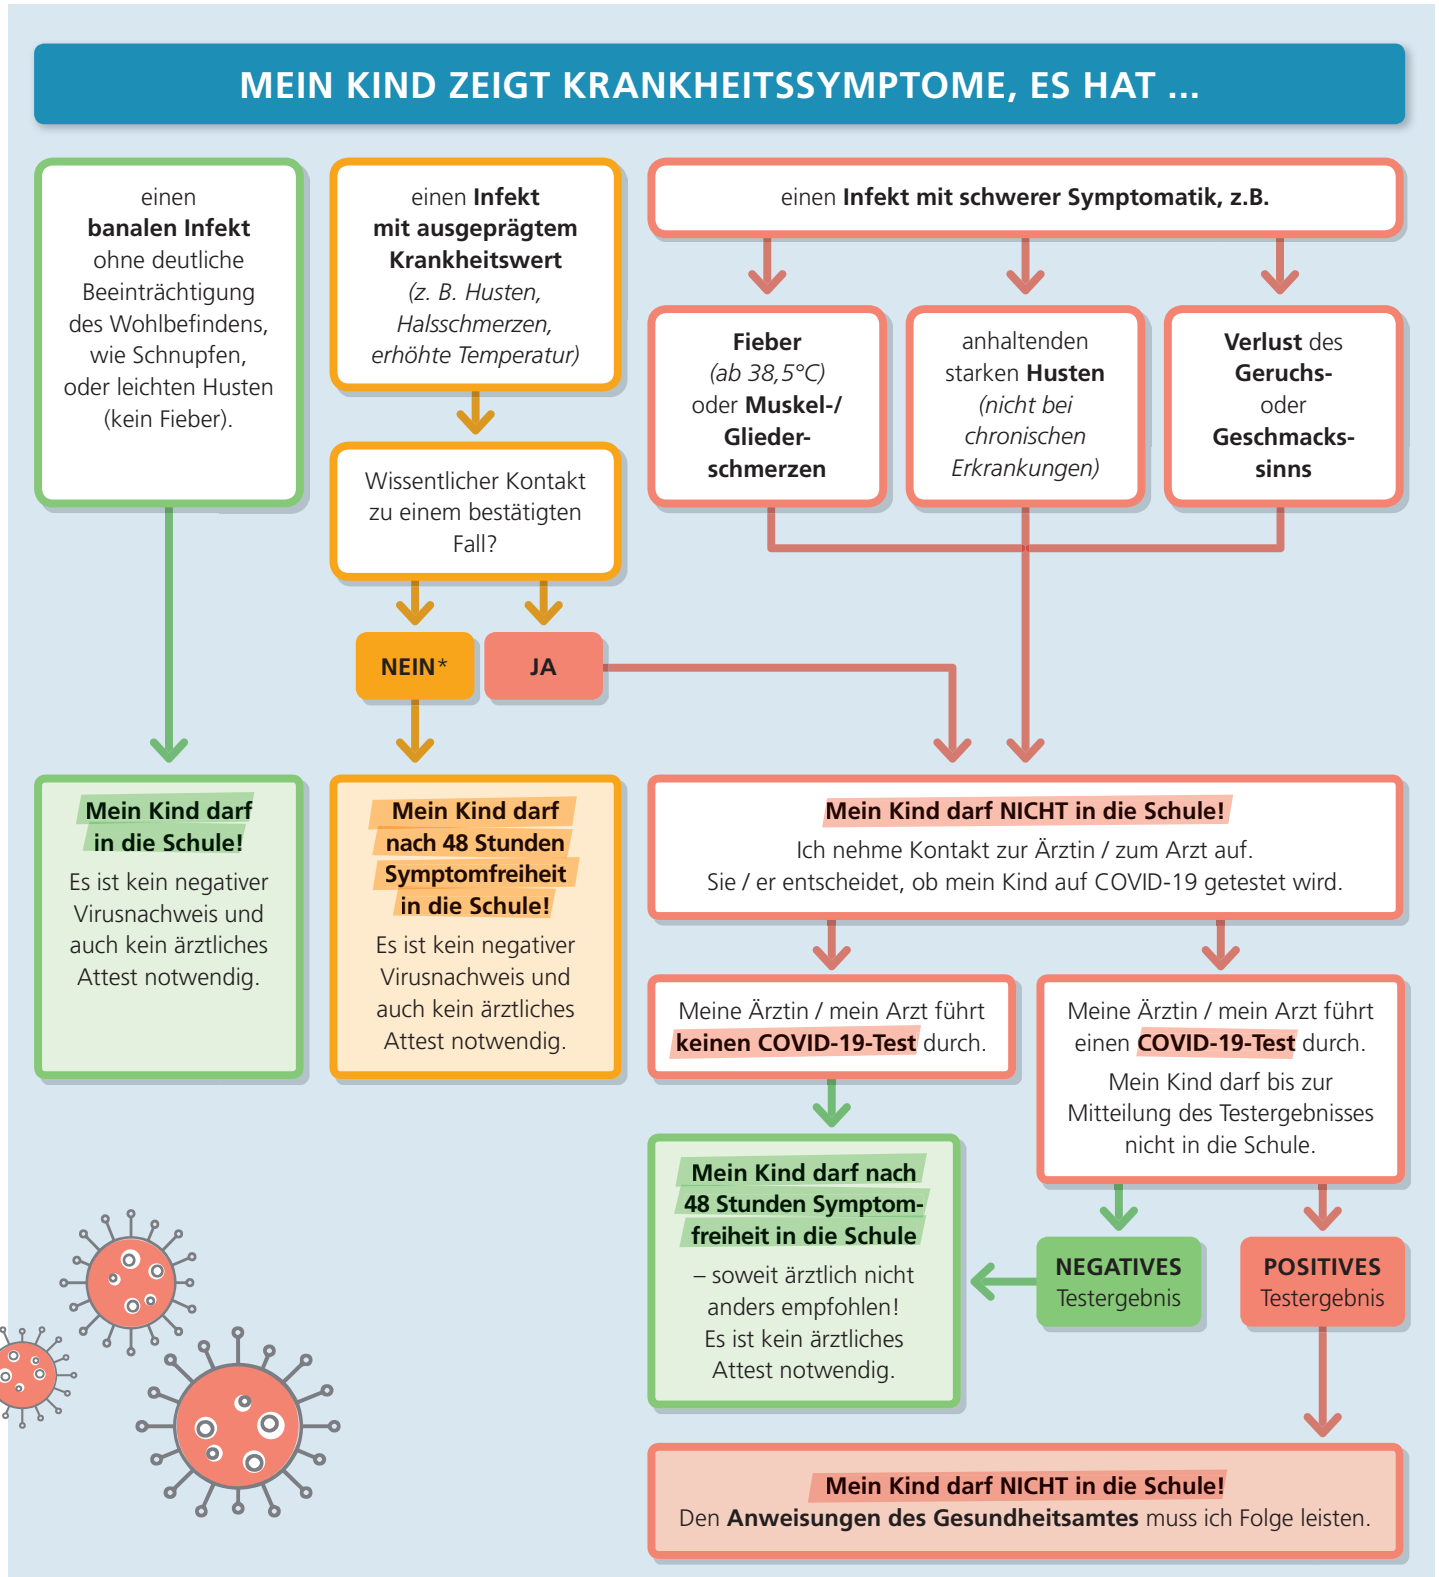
MEIN KIND ZEIGT KRANKHEITSSYMPTOME, ES HAT ...

einen banalen Infekt ohne deutliche Beeinträchtigung des Wohlbefindens, wie Schnupfen, oder leichten Husten (kein Fieber).

einen Infekt mit ausgeprägtem Krankheitswert (z. B. Husten, Halsschmerzen, erhöhte Temperatur)

Wissentlicher Kontakt zu einem bestätigten Fall?

NEIN*

JA

einen Infekt mit schwerer Symptomatik, z.B.

Fieber (ab 38,5°C) oder Muskel-/ Glieder-schmerzen

anhaltenden starken Husten (nicht bei chronischen Erkrankungen)

Verlust des Geruchs- oder Geschmacks-sinns

Mein Kind darf in die Schule!
Es ist kein negativer Virusnachweis und auch kein ärztliches Attest notwendig.

Mein Kind darf nach 48 Stunden Symptomfreiheit in die Schule!
Es ist kein negativer Virusnachweis und auch kein ärztliches Attest notwendig.

Mein Kind darf NICHT in die Schule!
Ich nehme Kontakt zur Ärztin / zum Arzt auf.
Sie / er entscheidet, ob mein Kind auf COVID-19 getestet wird.

Meine Ärztin / mein Arzt führt keinen COVID-19-Test durch.

Meine Ärztin / mein Arzt führt einen COVID-19-Test durch.
Mein Kind darf bis zur Mitteilung des Testergebnisses nicht in die Schule.

Mein Kind darf nach 48 Stunden Symptomfreiheit in die Schule
– soweit ärztlich nicht anders empfohlen!
Es ist kein ärztliches Attest notwendig.

NEGATIVES Testergebnis

POSITIVES Testergebnis

Mein Kind darf NICHT in die Schule!
Den Anweisungen des Gesundheitsamtes muss ich Folge leisten.